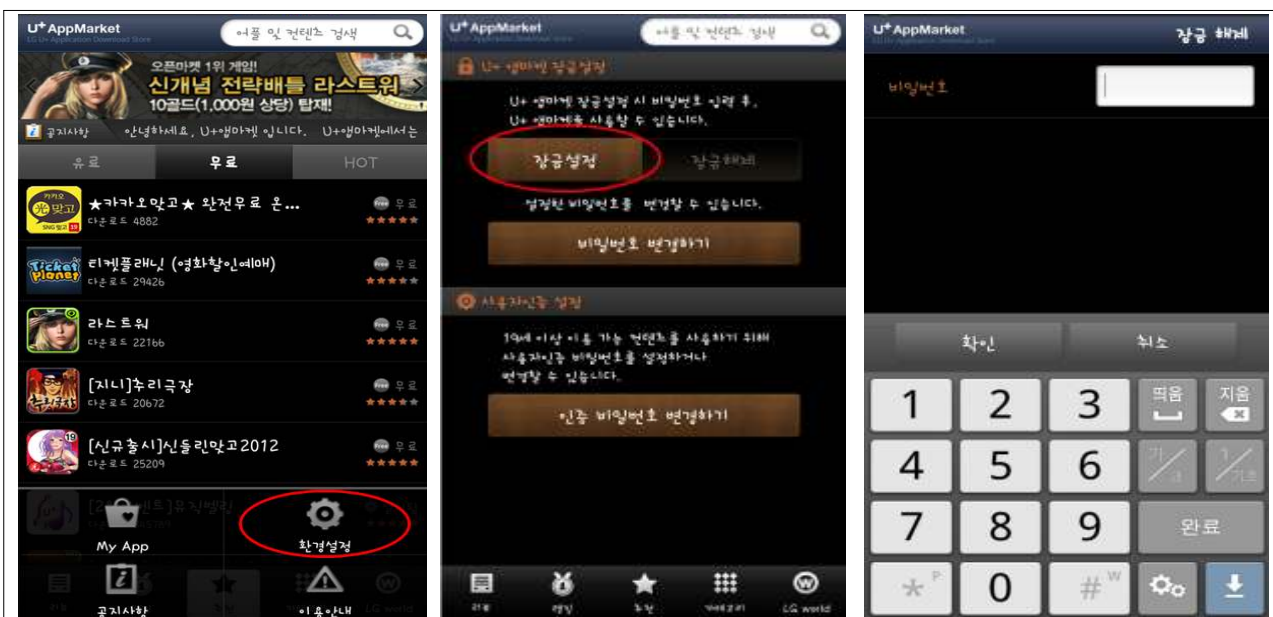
U+ AppMarket
어플 및 컨텐츠 검색
오픈마켓 1위 게임!
신개념 전략배틀 라스트워
10골드(1,000원 상당) 탑재!
공지사항 안녕하세요, U+앱마켓 입니다. U+앱마켓에서는
유료 무료 HOT
★카카오맞고★ 완전무료 온...
다운로드 4882
무료
티켓플래닛 (영화할인예매)
다운로드 29426
무료
라스트워
다운로드 22166
무료
[지니]추리극장
다운로드 20672
무료
[신규출시]신들린맞고2012
다운로드 25209
무료
My App
환경설정
공지사항
이용안내

U+ AppMarket
어플 및 컨텐츠 검색
U+ 앱마켓 잠금설정
U+ 앱마켓 잠금설정 시 비밀번호 입력 후, U+ 앱마켓을 사용할 수 있습니다.
잠금설정
잠금해제
설정된 비밀번호를 변경할 수 있습니다.
비밀번호 변경하기
사용자인증 설정
19세 이상 이용 가능 컨텐츠를 사용하기 위해 사용자인증 비밀번호를 설정하거나 변경할 수 있습니다.
인증 비밀번호 변경하기
LG world

U+ AppMarket
잠금 해제
비밀번호
확인
취소
1
2
3
띄움
지움
4
5
6
7
8
9
완료
0
#